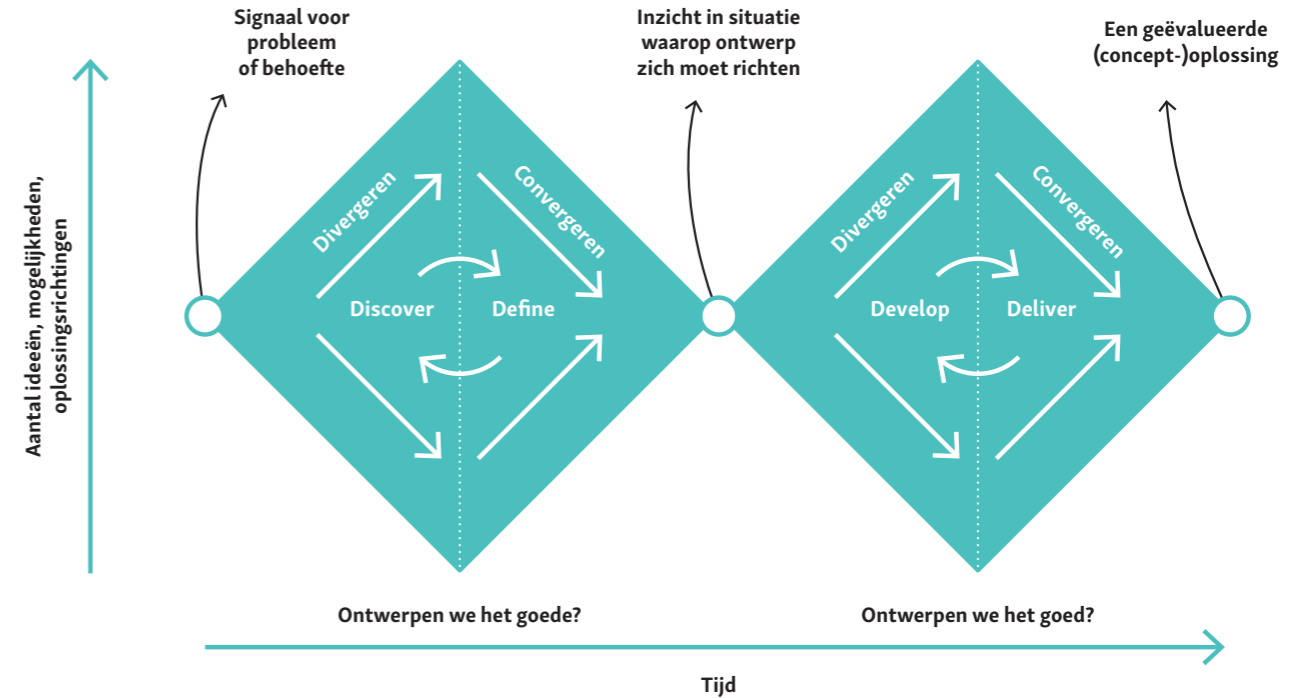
Aantal ideeën, mogelijkheden, oplossingsrichtingen

Signaal voor probleem of behoefte

Inzicht in situatie waarop ontwerp zich moet richten

Een geëvalueerde (concept-)oplossing

Divergeren

Convergeren

Discover

Define

Divergeren

Convergeren

Develop

Deliver

Ontwerpen we het goede?

Ontwerpen we het goed?

Tijd